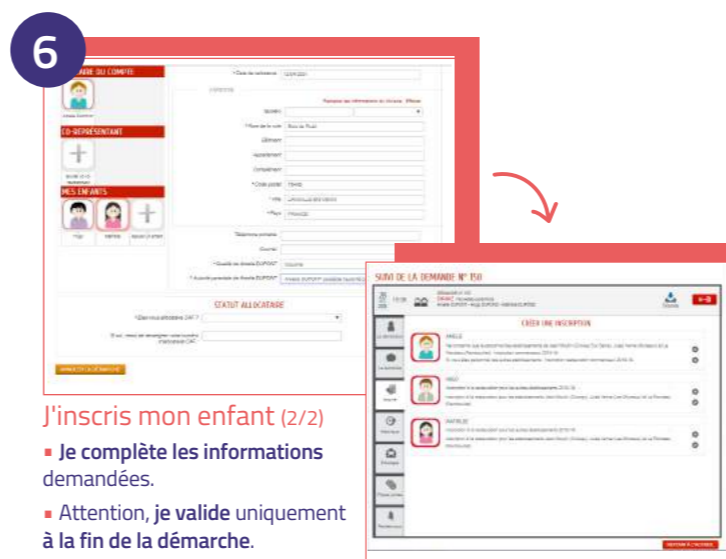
6

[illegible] DU COMPTE

CO-REPRÉSENTANT

MES ENFANTS

STATUT ALLOCATAIRE

SUIVI DE LA DEMANDE N° 150

CRÉER UNE INSCRIPTION

J'inscris mon enfant (2/2)

▪ Je complète les informations demandées.

▪ Attention, je valide uniquement à la fin de la démarche.